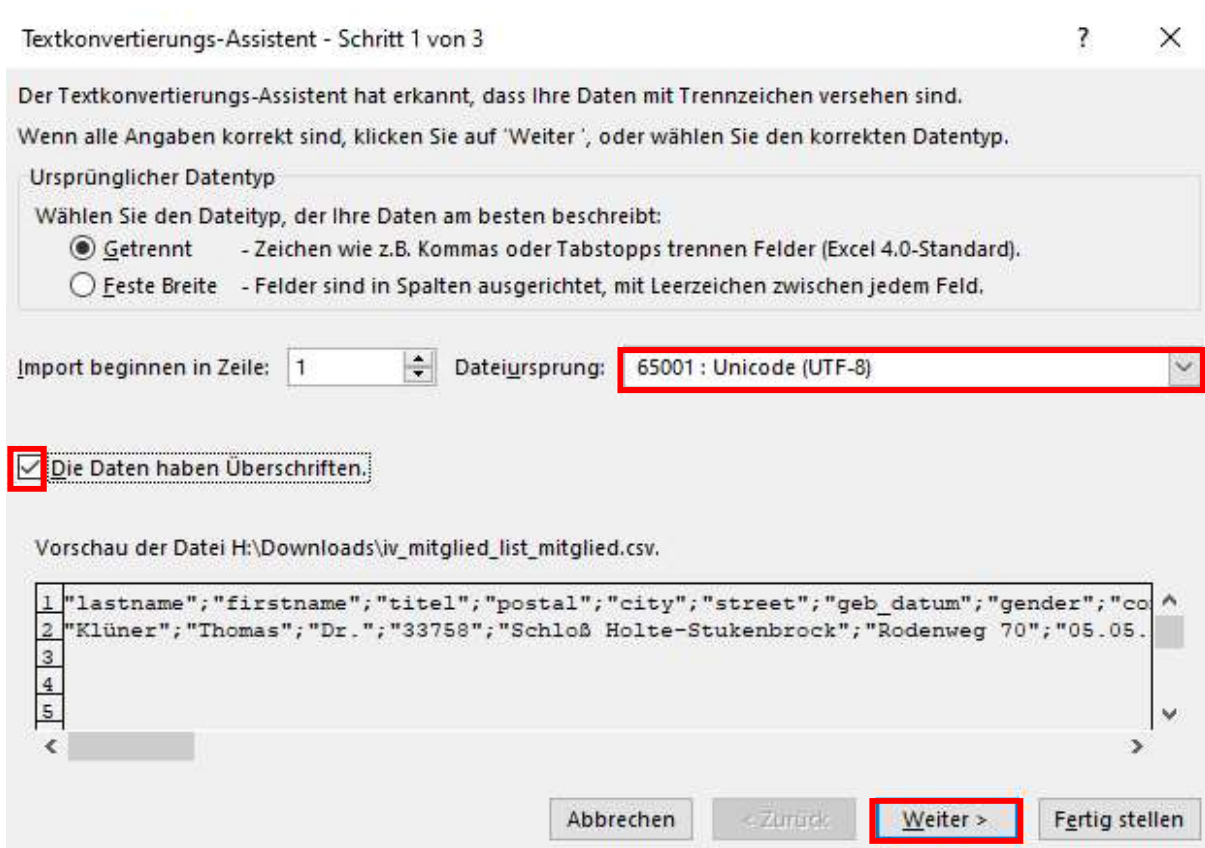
Textkonvertierungs-Assistent - Schritt 1 von 3

?

Der Textkonvertierungs-Assistent hat erkannt, dass Ihre Daten mit Trennzeichen versehen sind.

Wenn alle Angaben korrekt sind, klicken Sie auf 'Weiter ', oder wählen Sie den korrekten Datentyp.

Ursprünglicher Datentyp

Wählen Sie den Dateityp, der Ihre Daten am besten beschreibt:

Getrennt - Zeichen wie z.B. Kommas oder Tabstopps trennen Felder (Excel 4.0-Standard).

Feste Breite - Felder sind in Spalten ausgerichtet, mit Leerzeichen zwischen jedem Feld.

Import beginnen in Zeile: 1 Dateiursprung: 65001 : Unicode (UTF-8)

Die Daten haben Überschriften.

Vorschau der Datei H:\Downloads\iv_mitglied_list_mitglied.csv.

1 "lastname";"firstname";"titel";"postal";"city";"street";"geb_datum";"gender";"co
2 "Klüner";"Thomas";"Dr.";"33758";"Schloß Holte-Stukenbrock";"Rodenweg 70";"05.05.
3
4
5

Abbrechen < Zurück Weiter > Fertig stellen